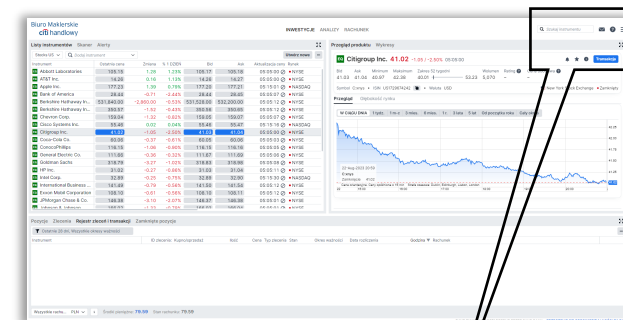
Biuro Maklerskie
citi handlowy

INWESTYCJE ANALIZY RACHUNEK

Szukaj instrumentu

Transakcja

Listy instrumentów Skaner Alerty

Stwórz nową

Stocks US Szukaj instrument

| Instrument | Ostatnia cena | Zmiana | % 1 DZIEN | Bid | Ask | Aktualizacja ceny | Rynek |
|---|---|---|---|---|---|---|---|
| Abbott Laboratories | 105.19 | 1.28 | 1.23% | 105.17 | 105.19 | 05:55:00 | NYSE |
| AT&T Inc. | 14.26 | 0.16 | 1.13% | 14.26 | 14.27 | 05:55:00 | NYSE |
| Apple Inc. | 177.23 | 1.39 | 0.79% | 177.20 | 177.21 | 05:15:01 | NASDAQ |
| Bank of America | 29.44 | -0.71 | -2.44% | 29.44 | 29.45 | 05:55:07 | NYSE |
| Berkshire Hathaway In... | 531,840.00 | -2,850.00 | -0.53% | 531,520.00 | 532,200.00 | 05:55:00 | NYSE |
| Berkshire Hathaway In... | 353.57 | -1.52 | -0.43% | 353.56 | 353.60 | 05:55:00 | NYSE |
| Chevron Corp. | 159.34 | -1.32 | -0.82% | 159.65 | 159.67 | 05:55:00 | NYSE |
| Cisco Systems Inc. | 55.48 | 0.02 | 0.04% | 55.48 | 55.47 | 05:15:16 | NASDAQ |
| Citigroup Inc. | 41.02 | -1.08 | -2.56% | 41.03 | 41.04 | 05:55:00 | NYSE |
| Coca-Cola Co. | 60.09 | -0.37 | -0.61% | 60.09 | 60.09 | 05:55:00 | NYSE |
| ConocoPhillips | 118.15 | -1.08 | -0.90% | 118.15 | 118.16 | 05:55:00 | NYSE |
| General Electric Co. | 111.80 | -0.36 | -0.32% | 111.87 | 111.89 | 05:55:00 | NYSE |
| Goldman Sachs | 316.79 | -3.27 | -1.02% | 316.83 | 316.89 | 05:55:00 | NYSE |
| HP Inc. | 31.02 | -0.27 | -0.86% | 31.03 | 31.04 | 05:55:00 | NYSE |
| Intel Corp. | 32.66 | -0.25 | -0.75% | 32.66 | 32.67 | 05:15:00 | NASDAQ |
| International Business... | 141.49 | -0.79 | -0.56% | 141.50 | 141.54 | 05:55:00 | NYSE |
| Exxon Mobil Corporation | 108.12 | -0.61 | -0.56% | 108.11 | 108.11 | 05:55:00 | NYSE |
| JPMorgan Chase & Co. | 146.38 | -0.18 | -0.11% | 146.37 | 146.39 | 05:55:00 | NYSE |
| Johnson & Johnson | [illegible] | | | | | | |

Przegląd produktu Wykresy

Citigroup Inc. 41.02 -1.08 / -2.56% 05:55:00

| Bid | Ask | Minimum | Maksimum | Zakres 52 tygodni | Wolumen | Rating |
|---|---|---|---|---|---|---|
| 41.03 | 41.04 | 40.97 | 42.36 | 40.01 — 53.23 | 5.07M | |

Symbol: C:xnys ISIN: US1729674242 Waluta: USD New York Stock Exchange Zamknięty

Przegląd Objaśnienie cenowe

W CIĄGU DNIA 1 tydz. 1 m-c 3 mies. 6 mies. 1 r. 3 lata 5 lat Od początku roku Cały okres

22 Aug 2023 05:55:00
Cena
Zamknięcie 41.00

Cena wyświetlana. Ceny zamknięcia z 15 min. Średnie stawki. Źródło: Morningstar. Legenda: Ostatni

Pozycje Zlecenia Rejestr zleceń i transakcji Zamknięte pozycje

Zlecenia (30 dni, Wszystkie rodzaje wszystkie)

Instrument | ID zlecenia | Kurs/cena/limit | Ilość | Cena | Typ zlecenia | Stan | Okres ważności | Data rozliczenia | Godzina | Rachunek

Wszystkie rachu... PLN Środki pieniężne: 79.59 Stan rachunku: 79.59